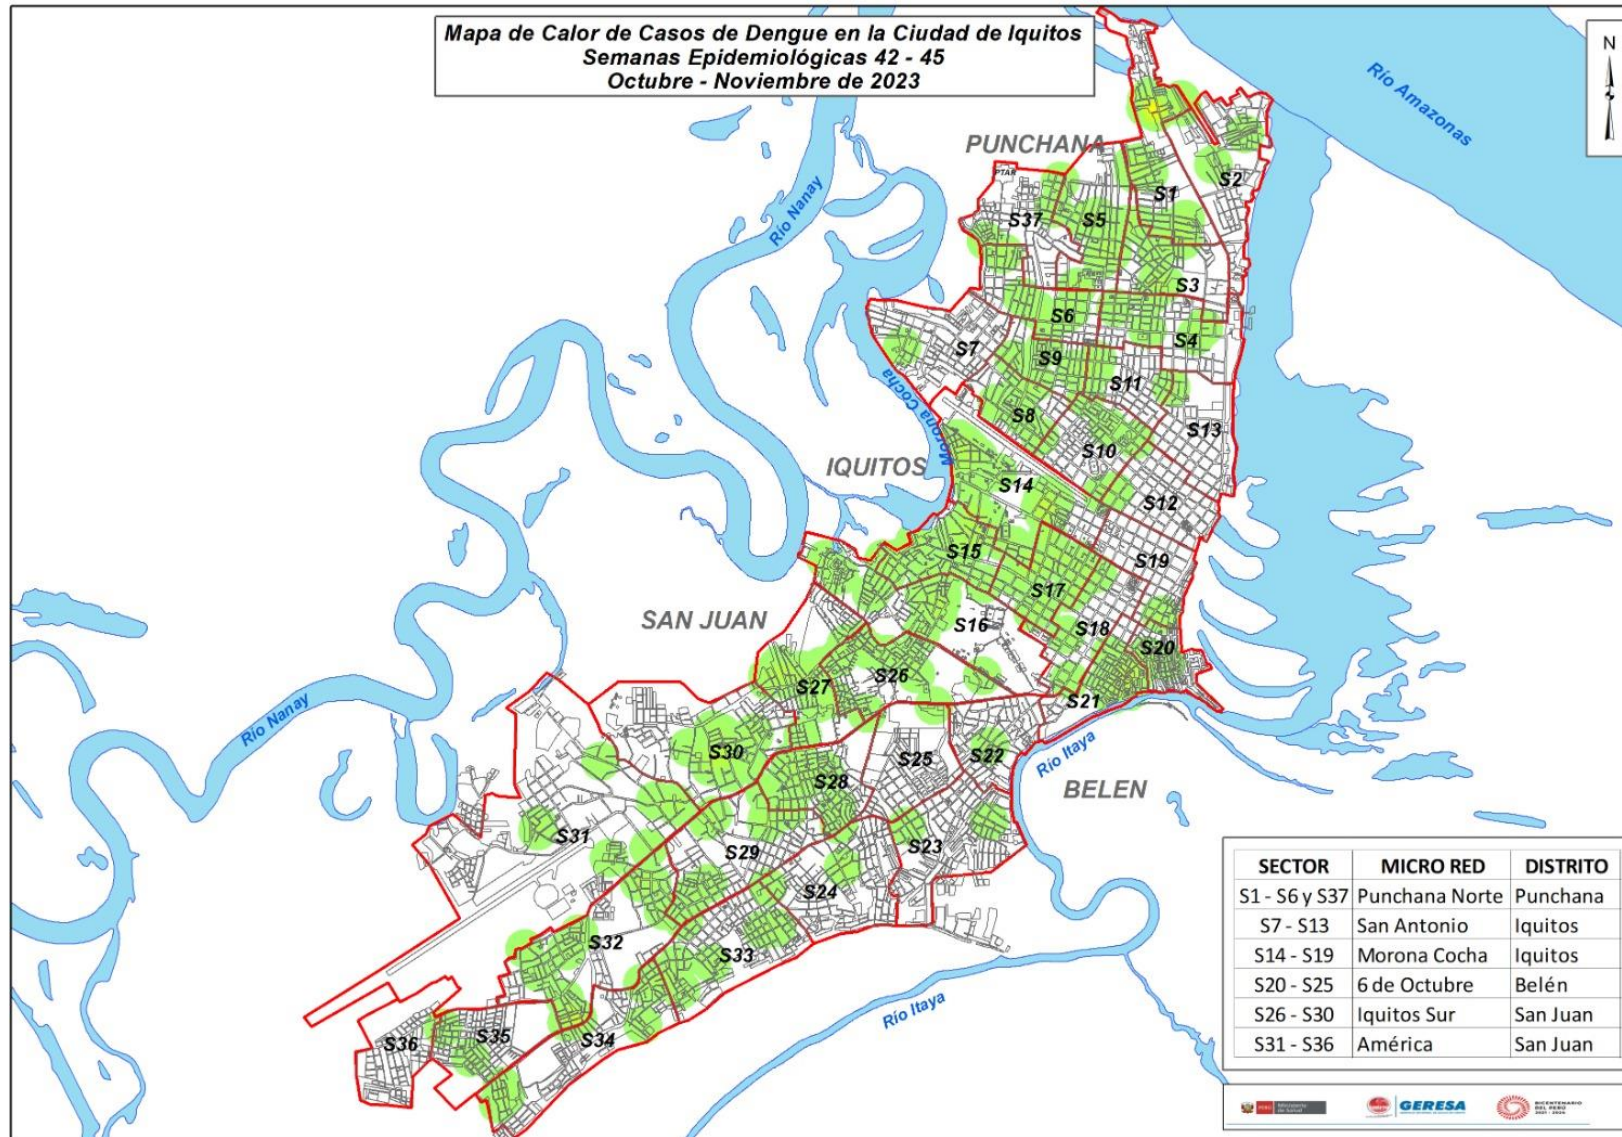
Mapa de Calor de Casos de Dengue en la Ciudad de Iquitos
Semanas Epidemiológicas 42 - 45
Octubre - Noviembre de 2023

N

Río Amazonas

PUNCHANA

PTAR

Río Nanay

S1
S2
S37
S5
S3
S6
S4
S7
S9
S11
Morona Cocha
S8
S13
S10
IQUITOS
S14
S12
S15
S19
S17
SAN JUAN
S16
S18
S20
S26
S27
S21
Río Nanay
S30
S25
S22
Río Itaya
S28
BELEN
S31
S29
S23
S24
S32
S33
Río Itaya
S36
S35
S34

| SECTOR | MICRO RED | DISTRITO |
|---|---|---|
| S1 - S6 y S37 | Punchana Norte | Punchana |
| S7 - S13 | San Antonio | Iquitos |
| S14 - S19 | Morona Cocha | Iquitos |
| S20 - S25 | 6 de Octubre | Belén |
| S26 - S30 | Iquitos Sur | San Juan |
| S31 - S36 | América | San Juan |

Ministerio de Salud
GERESA
BICENTENARIO DEL PERÚ 2021 - 2024